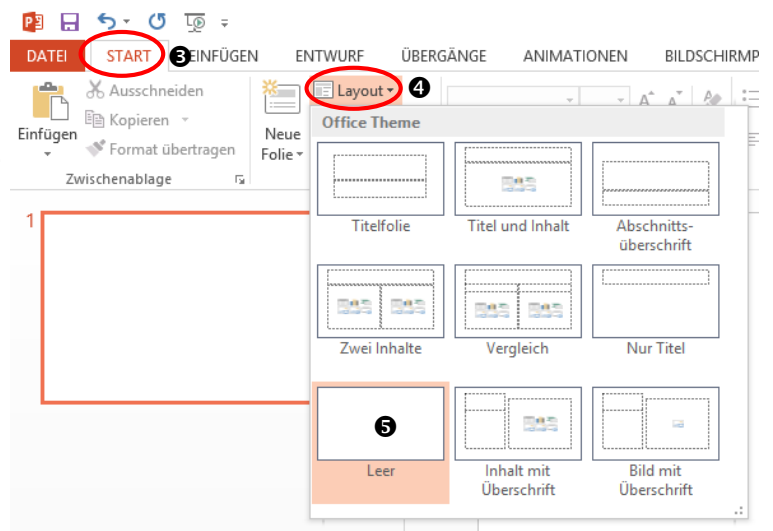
DATEI
START
❸
EINFÜGEN
ENTWURF
ÜBERGÄNGE
ANIMATIONEN
BILDSCHIRMP

Einfügen
Ausschneiden
Kopieren
Format übertragen
Zwischenablage

Neue Folie
Layout
❹

Office Theme

Titelfolie
Titel und Inhalt
Abschnittsüberschrift
Zwei Inhalte
Vergleich
Nur Titel
❺
Leer
Inhalt mit Überschrift
Bild mit Überschrift

1